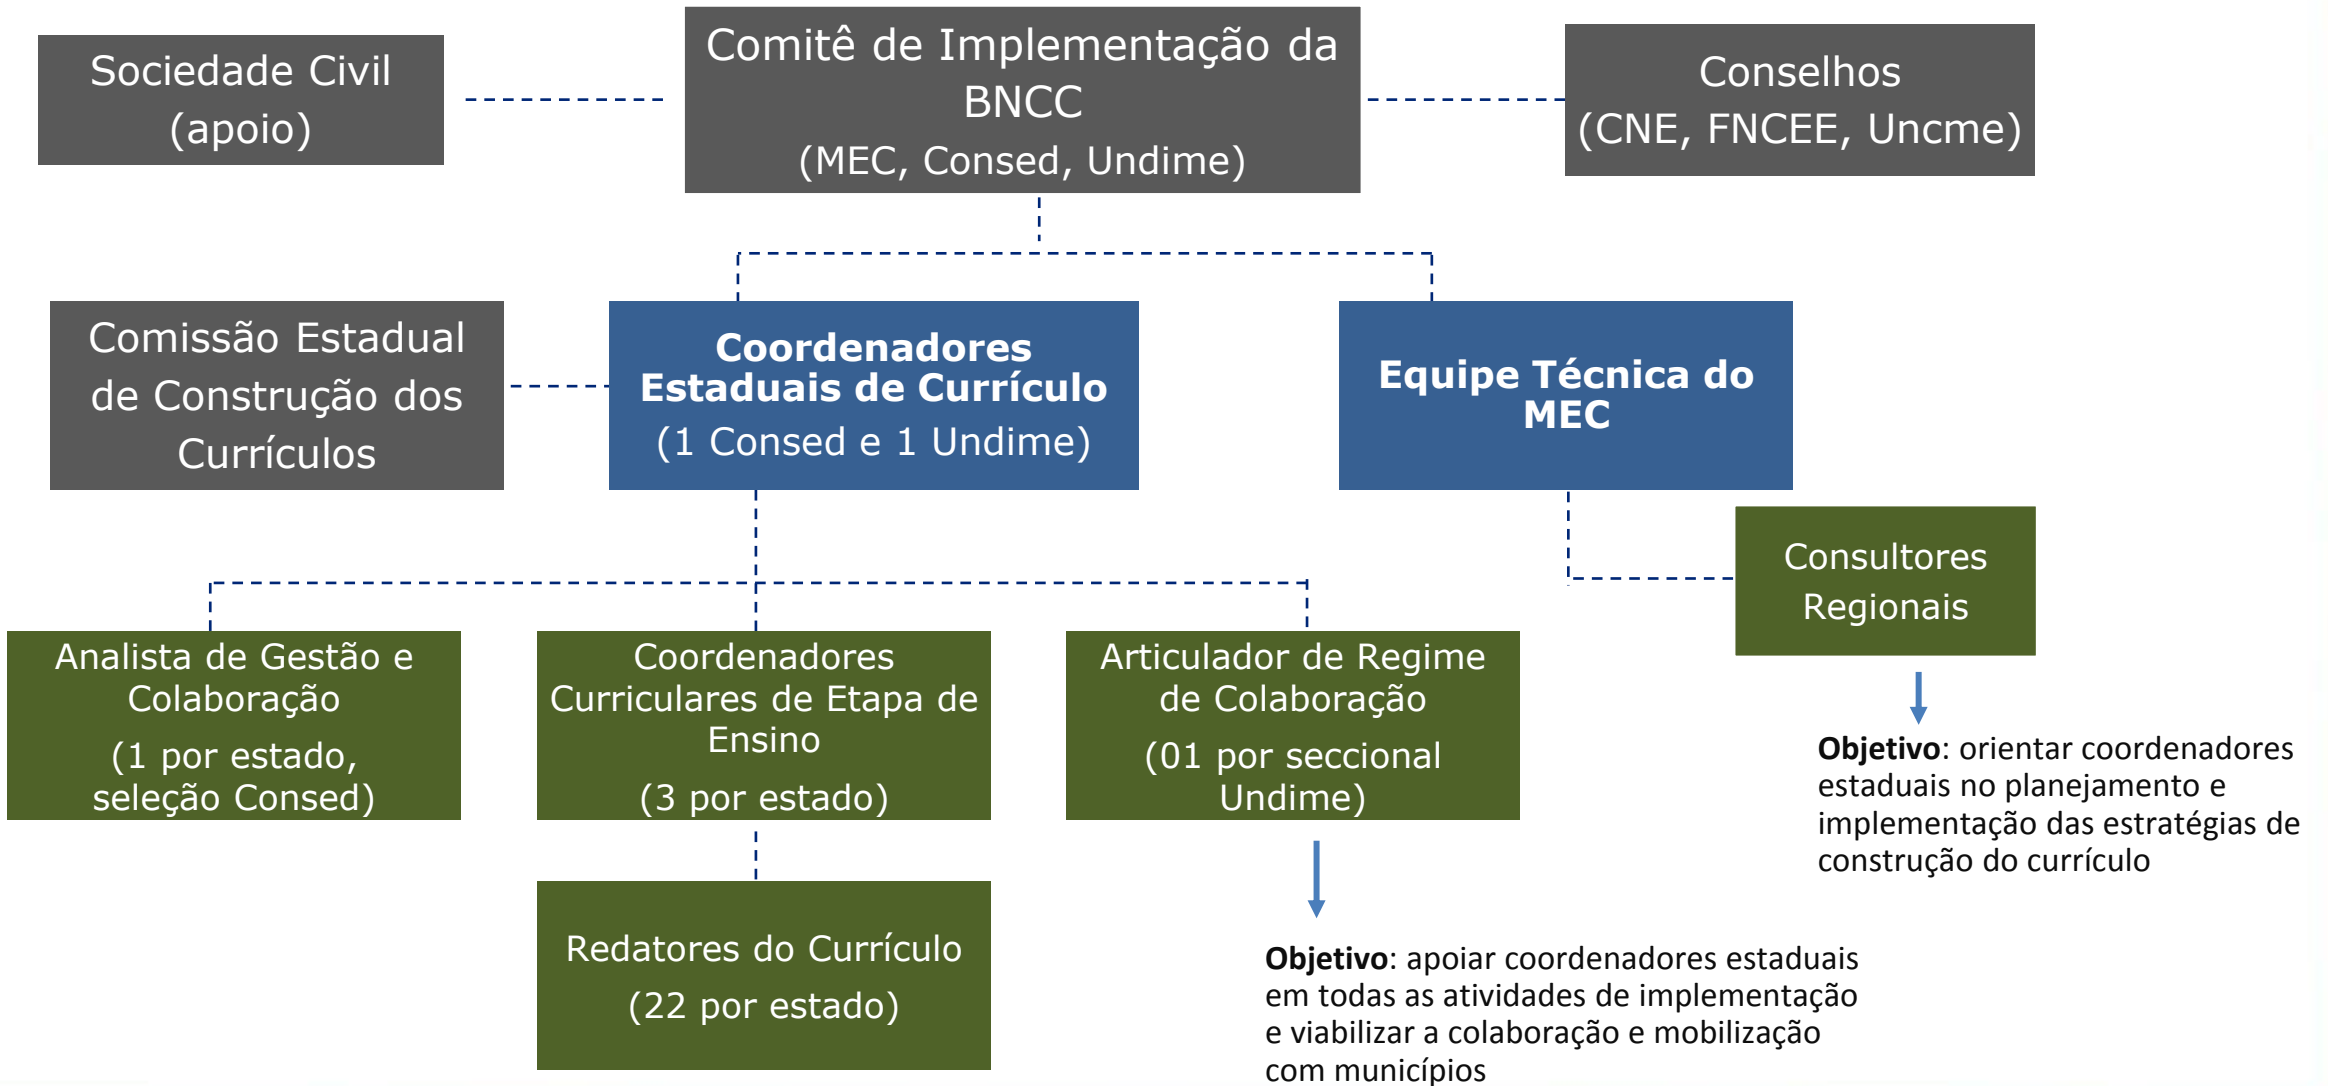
Sociedade Civil
(apoio)

Comitê de Implementação da BNCC
(MEC, Consed, Undime)

Conselhos
(CNE, FNCEE, Uncme)

Comissão Estadual de Construção dos Currículos

**Coordenadores Estaduais de Currículo**
(1 Consed e 1 Undime)

**Equipe Técnica do MEC**

Consultores Regionais

**Objetivo**: orientar coordenadores estaduais no planejamento e implementação das estratégias de construção do currículo

Analista de Gestão e Colaboração
(1 por estado, seleção Consed)

Coordenadores Curriculares de Etapa de Ensino
(3 por estado)

Articulador de Regime de Colaboração
(01 por seccional Undime)

Redatores do Currículo
(22 por estado)

**Objetivo**: apoiar coordenadores estaduais em todas as atividades de implementação e viabilizar a colaboração e mobilização com municípios